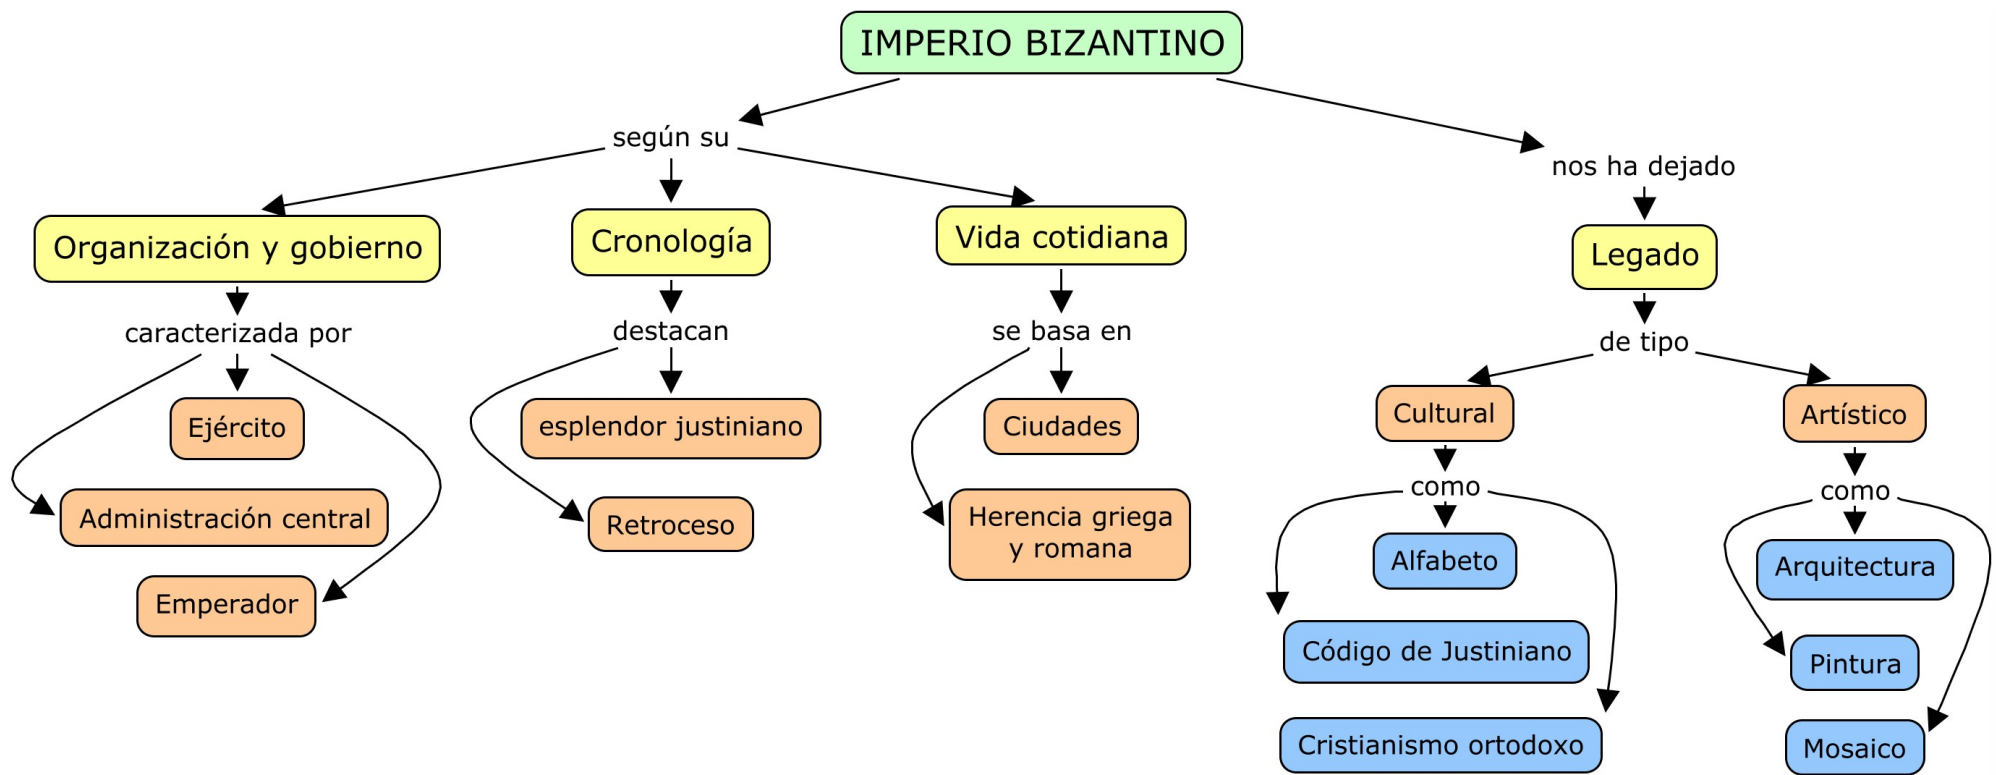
IMPERIO BIZANTINO

según su

Organización y gobierno

caracterizada por

Ejército

Administración central

Emperador

Cronología

destacan

esplendor justiniano

Retroceso

Vida cotidiana

se basa en

Ciudades

Herencia griega y romana

nos ha dejado

Legado

de tipo

Cultural

como

Alfabeto

Código de Justiniano

Cristianismo ortodoxo

Artístico

como

Arquitectura

Pintura

Mosaico